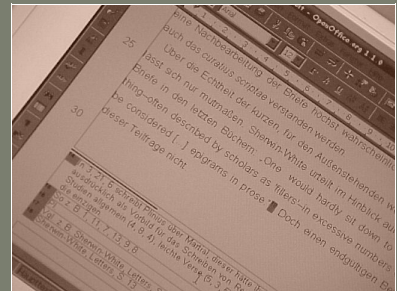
OpenOffice.org 1.1.0

25

Briefe Nachbearbeitung der Briefe höchst wahrscheinlich

Buch das curatius scriptae verstanden werden.

Über die Echtheit der kurzen, für den Außenstehenden

lässt sich nur mutmaßen. Sherwin-White urteilt im Hinblick auf

Briefe in den letzten Büchern: „One would hardly sit down to

30

being-often described by scholars as 'fillers'-in excessive numbers

be considered [...] epigrams in prose." Doch einen endgültigen

dieser Teilfrage nicht.

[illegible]

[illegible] 6 Plinius über Martial: dieser hatte

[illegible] Vorbild für das Schreiben von

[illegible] ... leichte Verse

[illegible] 7; 13, 5; 8

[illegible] Sherwin-White, Letters

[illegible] Sherwin-White, Letters, S. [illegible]